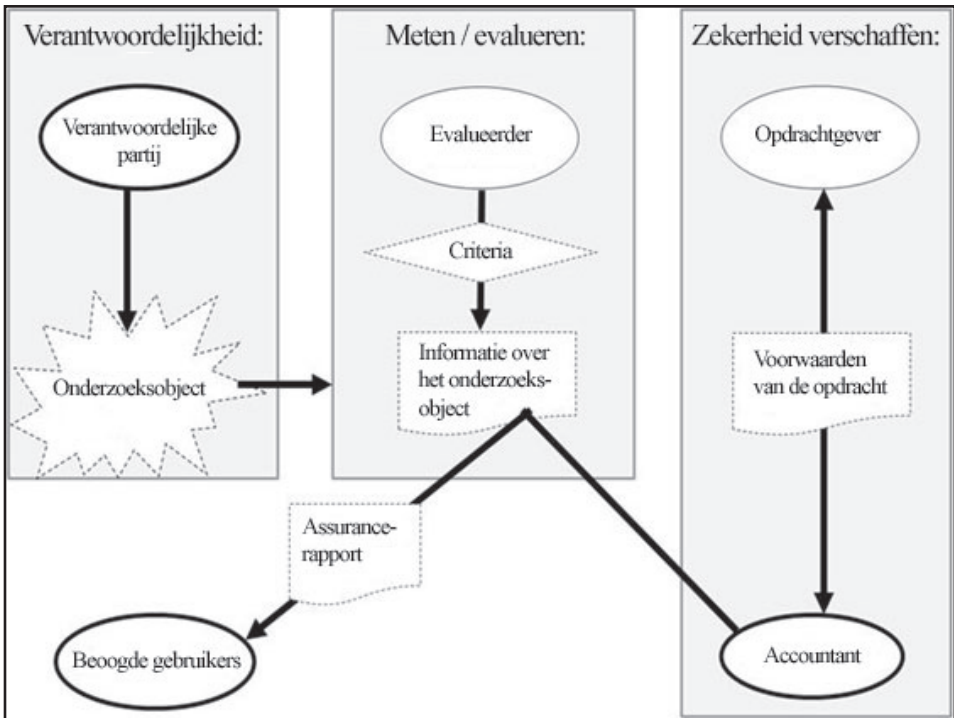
Verantwoordelijkheid:

Verantwoordelijke partij

Onderzoeksobject

Meten / evalueren:

Evalueerder

Criteria

Informatie over het onderzoeksobject

Zekerheid verschaffen:

Opdrachtgever

Voorwaarden van de opdracht

Assurancerapport

Beoogde gebruikers

Accountant